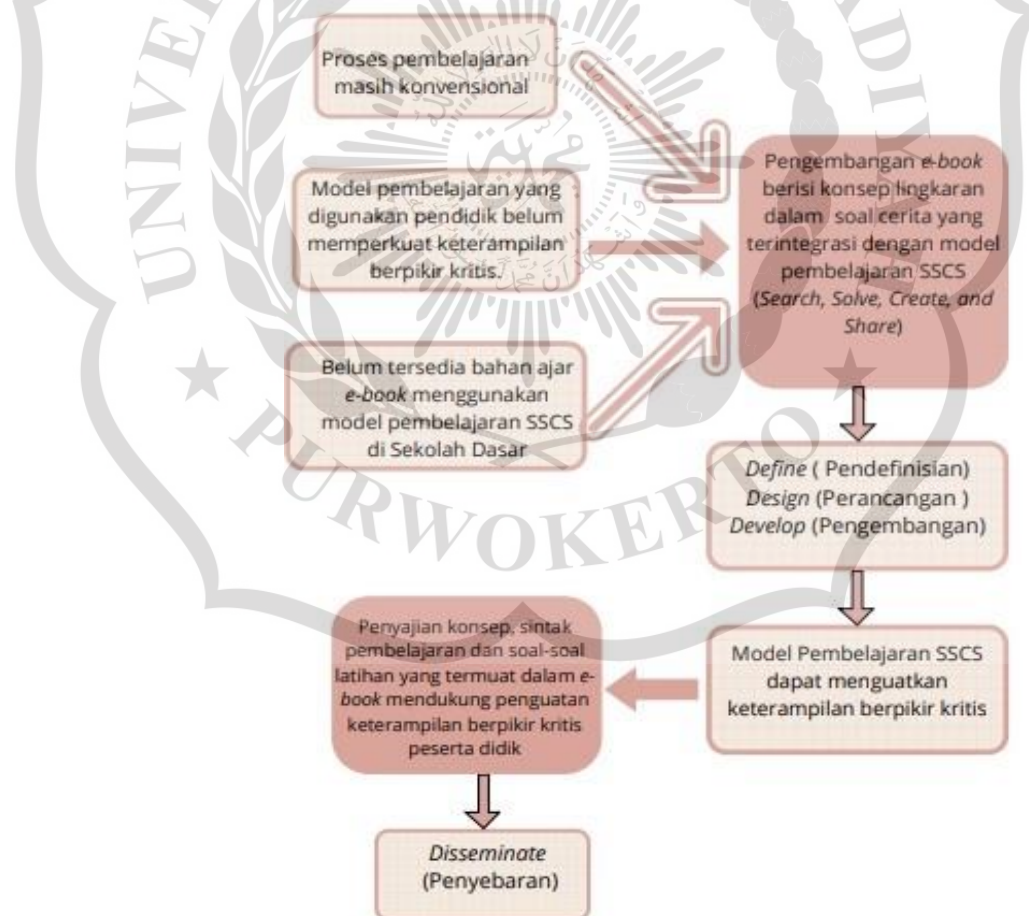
Proses pembelajaran masih konvensional

Model pembelajaran yang digunakan pendidik belum memperkuat keterampilan berpikir kritis.

Belum tersedia bahan ajar e-book menggunakan model pembelajaran SSCS di Sekolah Dasar

Pengembangan e-book berisi konsep lingkaran dalam soal cerita yang terintegrasi dengan model pembelajaran SSCS (Search, Solve, Create, and Share)

Define ( Pendefinisian) Design (Perancangan ) Develop (Pengembangan)

Model Pembelajaran SSCS dapat menguatkan keterampilan berpikir kritis

Penyajian konsep, sintak pembelajaran dan soal-soal latihan yang termuat dalam e-book mendukung penguatan keterampilan berpikir kritis peserta didik

Disseminate (Penyebaran)

UNIVERSITAS ... PURWOKERTO